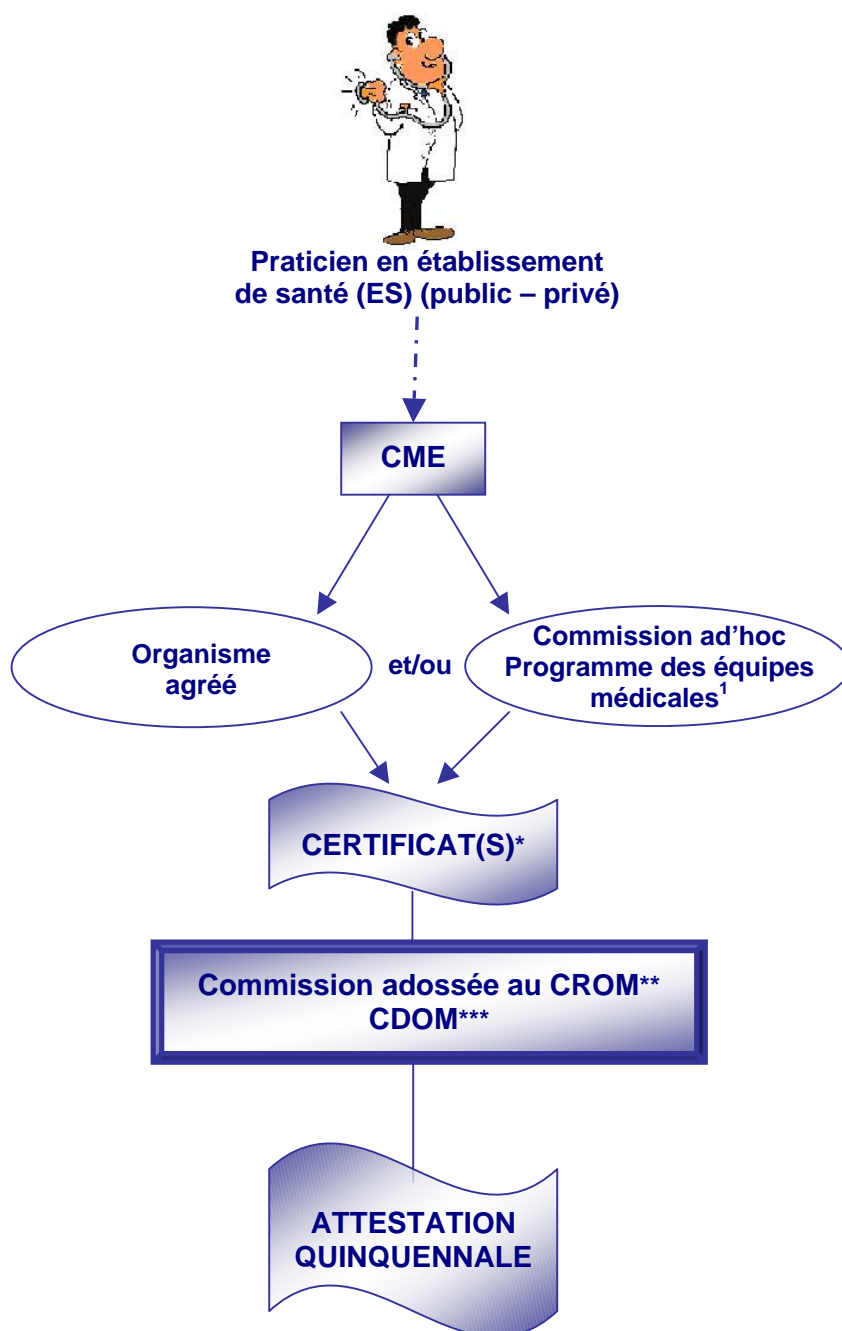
Praticien en établissement de santé (ES) (public – privé)

CME

Organisme agréé

et/ou

Commission ad'hoc Programme des équipes médicales$^1$

CERTIFICAT(S)*

Commission adossée au CROM** CDOM***

ATTESTATION QUINQUENNALE